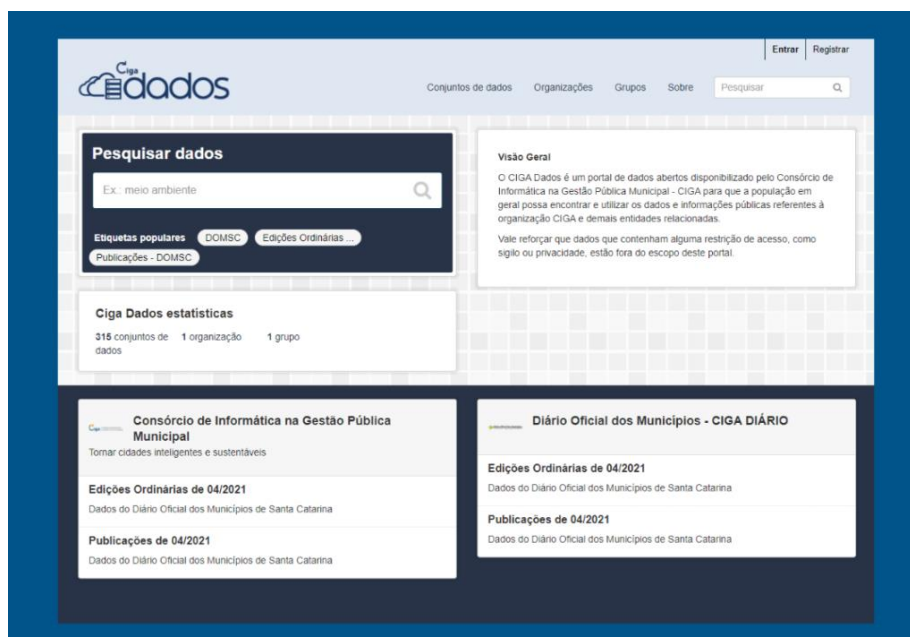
Entrar Registrar

Ciga dados

Conjuntos de dados Organizações Grupos Sobre Pesquisar

Pesquisar dados

Ex.: meio ambiente

Etiquetas populares DOMSC Edições Ordinárias ... Publicações - DOMSC

Visão Geral

O CIGA Dados é um portal de dados abertos disponibilizado pelo Consórcio de Informática na Gestão Pública Municipal - CIGA para que a população em geral possa encontrar e utilizar os dados e informações públicas referentes à organização CIGA e demais entidades relacionadas.

Vale reforçar que dados que contenham alguma restrição de acesso, como sigilo ou privacidade, estão fora do escopo deste portal.

Ciga Dados estatísticas

315 conjuntos de dados 1 organização 1 grupo

Consórcio de Informática na Gestão Pública Municipal

Tornar cidades inteligentes e sustentáveis

Edições Ordinárias de 04/2021

Dados do Diário Oficial dos Municípios de Santa Catarina

Publicações de 04/2021

Dados do Diário Oficial dos Municípios de Santa Catarina

Diário Oficial dos Municípios - CIGA DIÁRIO

Edições Ordinárias de 04/2021

Dados do Diário Oficial dos Municípios de Santa Catarina

Publicações de 04/2021

Dados do Diário Oficial dos Municípios de Santa Catarina